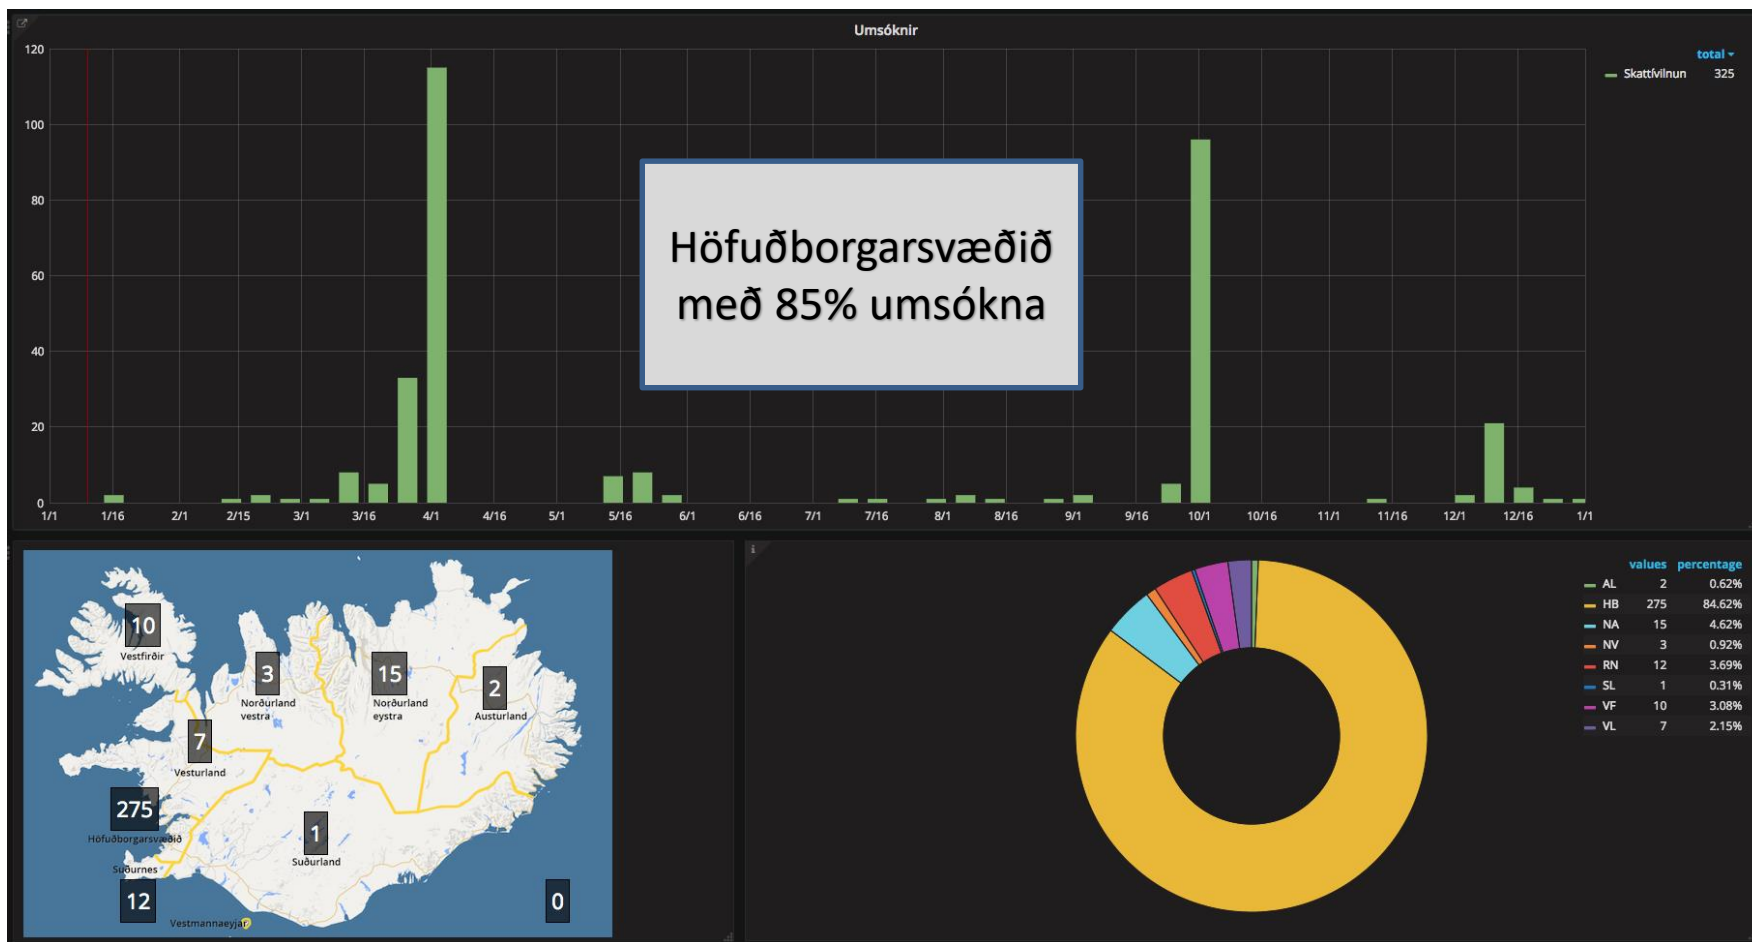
Umsóknir

120
100
80
60
40
20
0

1/1 1/16 2/1 2/15 3/1 3/16 4/1 4/16 5/1 5/16 6/1 6/16 7/1 7/16 8/1 8/16 9/1 9/16 10/1 10/16 11/1 11/16 12/1 12/16 1/1

total
Skattívilnun 325

Höfuðborgarsvæðið með 85% umsókna

10
Vestfirðir
3
Norðurland vestra
15
Norðurland eystra
2
Austurland
7
Vesturland
275
Höfuðborgarsvæðið
1
Suðurland
Suðurnes
12
Vestmannaeyjar
0

| | values | percentage |
|---|---|---|
| AL | 2 | 0.62% |
| HB | 275 | 84.62% |
| NA | 15 | 4.62% |
| NV | 3 | 0.92% |
| RN | 12 | 3.69% |
| SL | 1 | 0.31% |
| VF | 10 | 3.08% |
| VL | 7 | 2.15% |